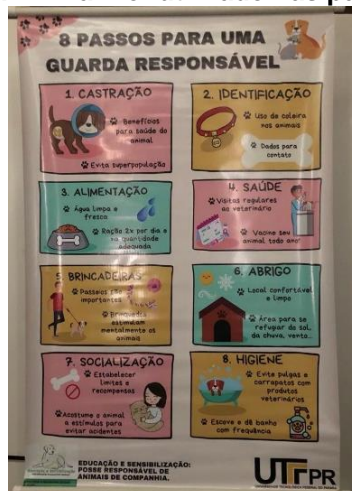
8 PASSOS PARA UMA GUARDA RESPONSÁVEL

1. CASTRAÇÃO
Benefícios para saúde do animal
Evita superpopulação

2. IDENTIFICAÇÃO
Uso de coleira nos animais
Dados para contato

3. ALIMENTAÇÃO
Água limpa e fresca
Ração 2x por dia e na quantidade adequada

4. SAÚDE
Visitas regulares ao veterinário
Vacine seu animal todo ano

5. BRINCADEIRAS
Passeios são importantes
Brinquedos estimulam mentalmente os animais

6. ABRIGO
Local confortável e limpo
Área para se refugiar do sol, da chuva, vento...

7. SOCIALIZAÇÃO
Estabelecer limites e recompensas
Acostume o animal a estímulos para evitar acidentes

8. HIGIENE
Evite pulgas e carrapatos com produtos veterinários
Escove e dê banho com frequência

EDUCAÇÃO E SENSIBILIZAÇÃO: POSSE RESPONSÁVEL DE ANIMAIS DE COMPANHIA.

UTFPR
UNIVERSIDADE TECNOLÓGICA FEDERAL DO PARANÁ